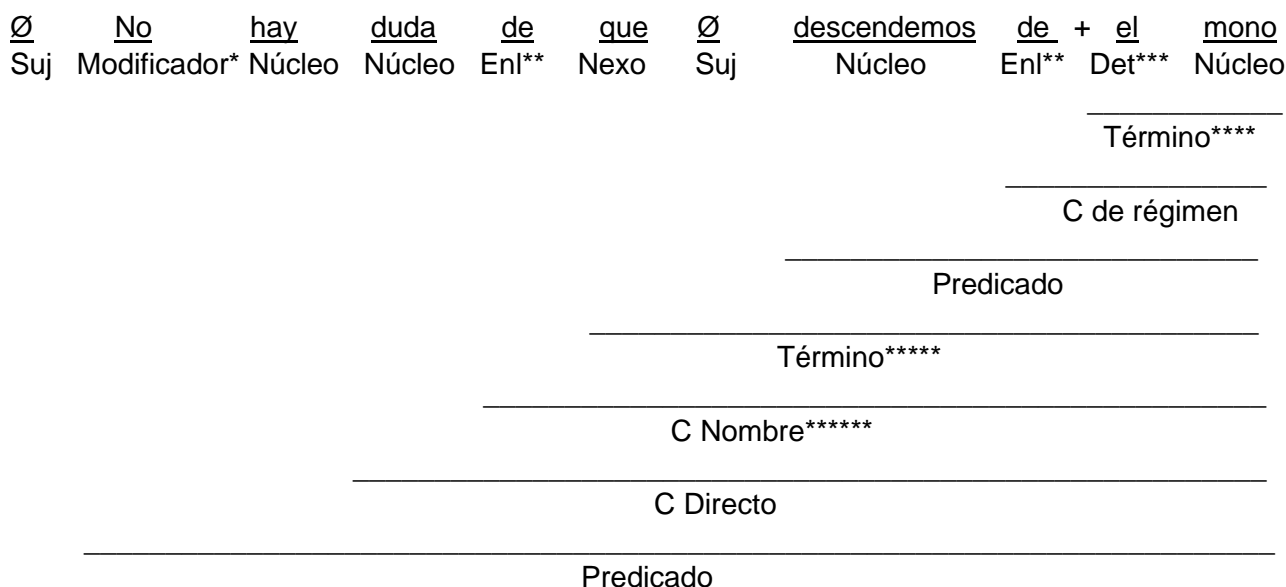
| Ø | No | hay | duda | de | que | Ø | descendemos | de + | el | mono |
|---|---|---|---|---|---|---|---|---|---|---|
| Suj | Modificador* | Núcleo | Núcleo | Enl** | Nexo | Suj | Núcleo | Enl** | Det*** | Núcleo |

Término****

C de régimen

Predicado

Término*****

C Nombre******

C Directo

Predicado